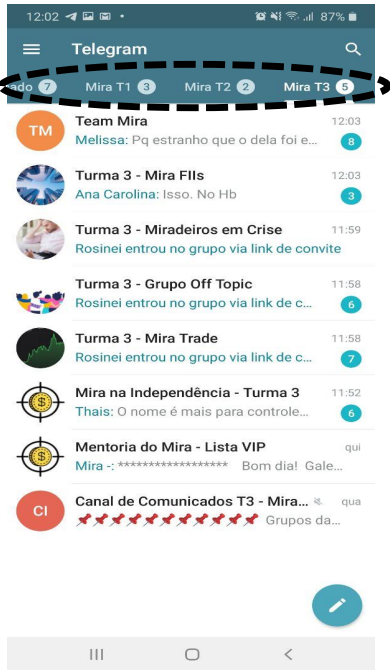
12:02 87%

Telegram

ado 7 Mira T1 3 Mira T2 2 Mira T3 5

TM
Team Mira 12:03
Melissa: Pq estranho que o dela foi e... 8

Turma 3 - Mira FIIs 12:03
Ana Carolina: Isso. No Hb 3

Turma 3 - Miradeiros em Crise 11:59
Rosinei entrou no grupo via link de convite

Turma 3 - Grupo Off Topic 11:58
Rosinei entrou no grupo via link de c... 6

Turma 3 - Mira Trade 11:58
Rosinei entrou no grupo via link de c... 7

Mira na Independência - Turma 3 11:52
Thais: O nome é mais para controle... 6

Mentoria do Mira - Lista VIP qui
Mira -: ****************** Bom dia! Gale...

CI
Canal de Comunicados T3 - Mira... qua
📌📌📌📌📌📌📌📌📌📌📌 Grupos da...